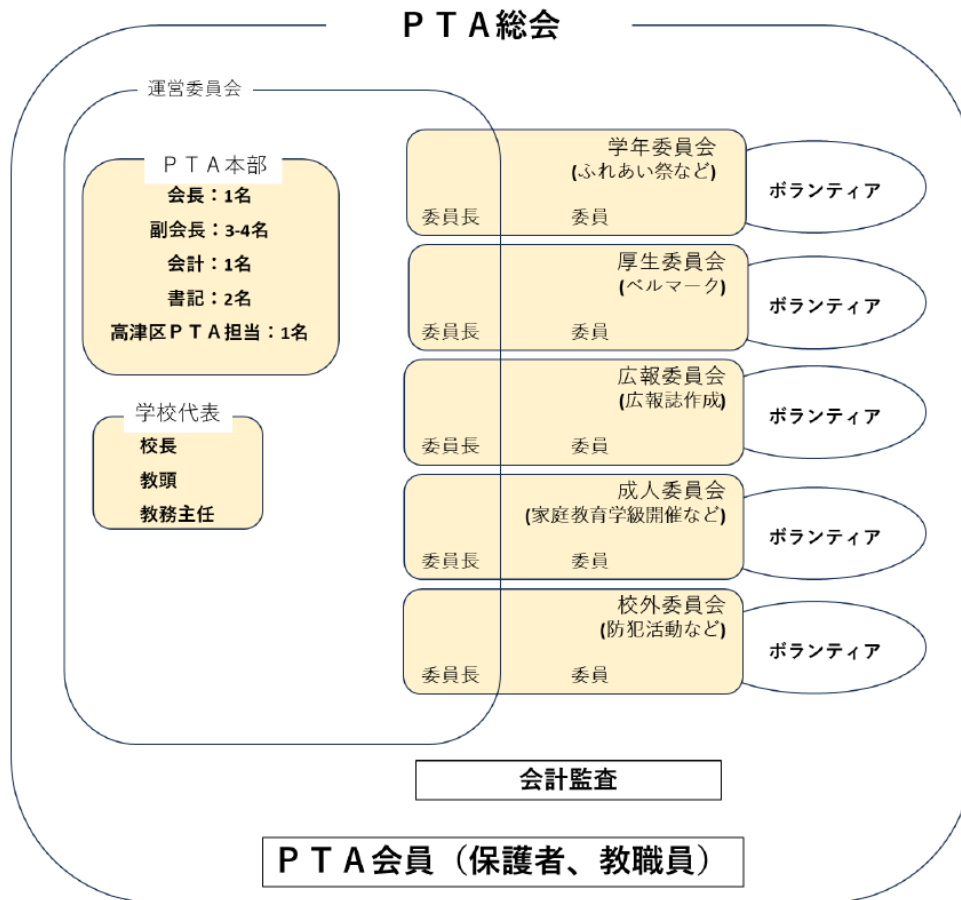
ＰＴＡ総会

運営委員会

ＰＴＡ本部
会長：1名
副会長：3-4名
会計：1名
書記：2名
高津区ＰＴＡ担当：1名

学校代表
校長
教頭
教務主任

学年委員会
(ふれあい祭など)
委員長　委員
ボランティア

厚生委員会
(ベルマーク)
委員長　委員
ボランティア

広報委員会
(広報誌作成)
委員長　委員
ボランティア

成人委員会
(家庭教育学級開催など)
委員長　委員
ボランティア

校外委員会
(防犯活動など)
委員長　委員
ボランティア

会計監査

ＰＴＡ会員（保護者、教職員）